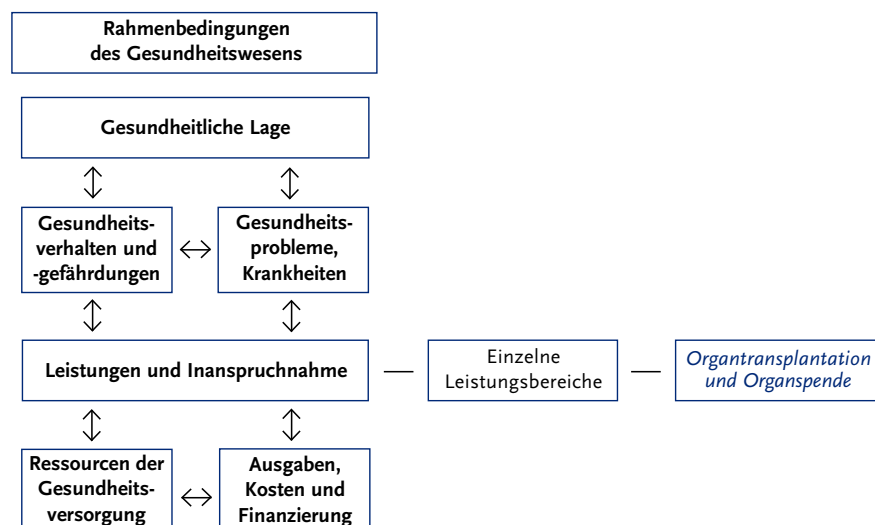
Rahmenbedingungen des Gesundheitswesens

Gesundheitliche Lage

Gesundheitsverhalten und -gefährdungen

Gesundheitsprobleme, Krankheiten

Leistungen und Inanspruchnahme

Einzelne Leistungsbereiche

Organtransplantation und Organspende

Ressourcen der Gesundheitsversorgung

Ausgaben, Kosten und Finanzierung